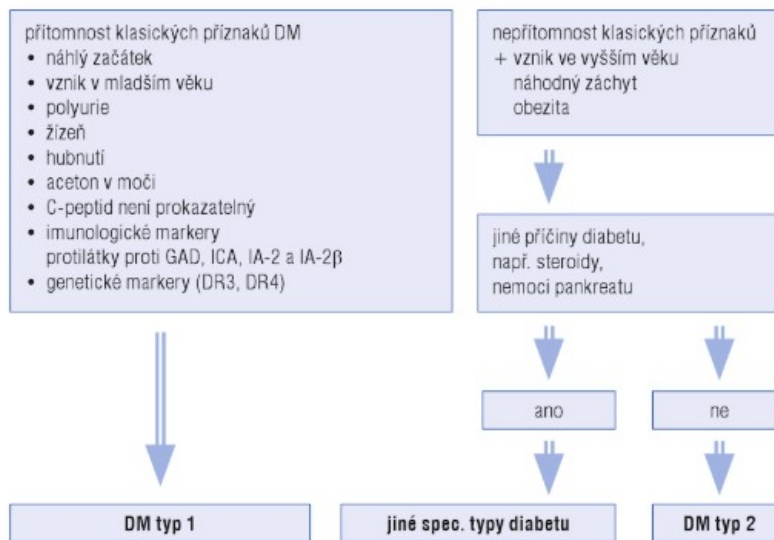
přítomnost klasických příznaků DM
• náhlý začátek
• vznik v mladším věku
• polyurie
• žízeň
• hubnutí
• aceton v moči
• C-peptid není prokazatelný
• imunologické markery protilátky proti GAD, ICA, IA-2 a IA-2β
• genetické markery (DR3, DR4)

nepřítomnost klasických příznaků
+ vznik ve vyšším věku
náhodný záchyt
obezita

jiné příčiny diabetu, např. steroidy, nemoci pankreatu

ano

ne

DM typ 1

jiné spec. typy diabetu

DM typ 2